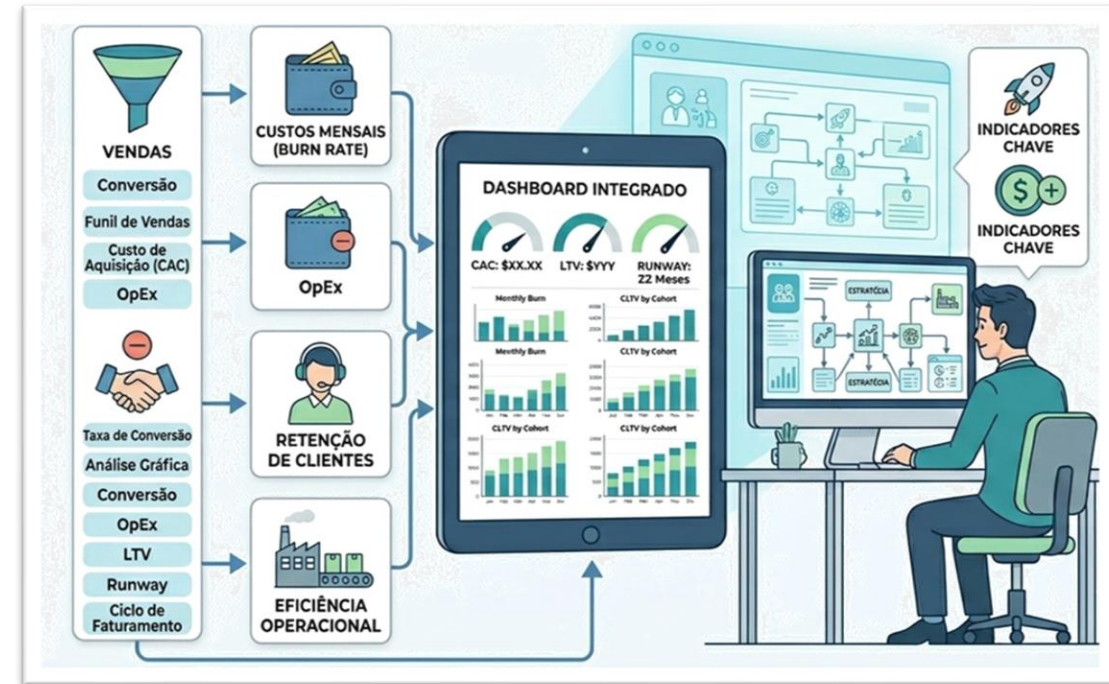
VENDAS

Conversão

Funil de Vendas

Custo de Aquisição (CAC)

OpEx

Taxa de Conversão

Análise Gráfica

Conversão

OpEx

LTV

Runway

Ciclo de Faturamento

CUSTOS MENSAIS (BURN RATE)

OpEx

RETENÇÃO DE CLIENTES

EFICIÊNCIA OPERACIONAL

DASHBOARD INTEGRADO

CAC: $XX.XX

LTV: $YYY

RUNWAY: ZZ Meses

Monthly Burn

CLTV by Cohort

Monthly Burn

CLTV by Cohort

CLTV by Cohort

CLTV by Cohort

ESTRATÉGIA

ESTRATÉGIA

INDICADORES CHAVE

INDICADORES CHAVE